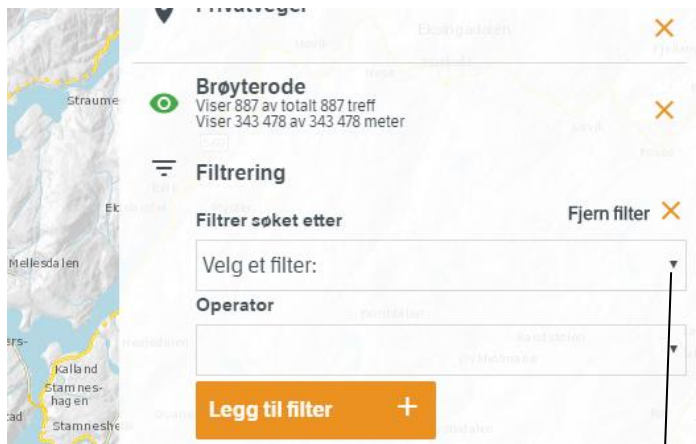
Privatveger

Brøyterode
Viser 887 av totalt 887 treff
Viser 343 478 av 343 478 meter

Filtrering

Filtrer søket etter
Fjern filter

Velg et filter:

Operator

Legg til filter +

Straume
Mellesdalen
Kalland
Stamneshagen
Stamneshe